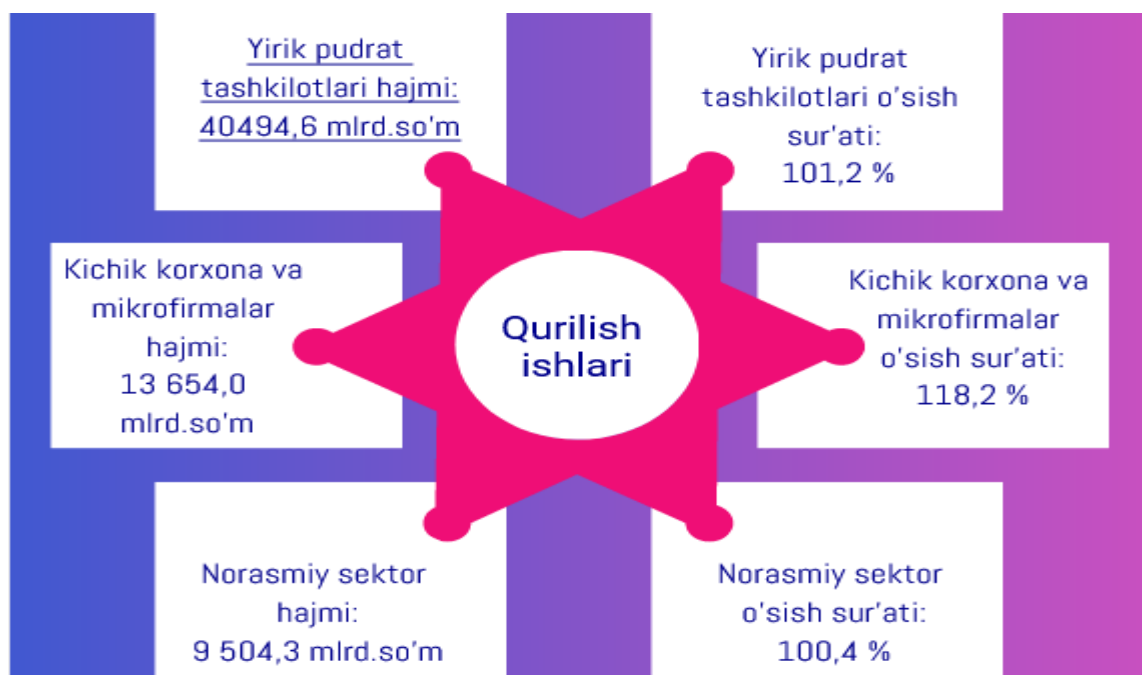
Yirik pudrat tashkilotlari hajmi: 40494,6 mlrd.so'm

Yirik pudrat tashkilotlari o'sish sur'ati: 101,2 %

Kichik korxona va mikrofirmalar hajmi: 13 654,0 mlrd.so'm

Qurilish ishlari

Kichik korxona va mikrofirmalar o'sish sur'ati: 118,2 %

Norasmiy sektor hajmi: 9 504,3 mlrd.so'm

Norasmiy sektor o'sish sur'ati: 100,4 %